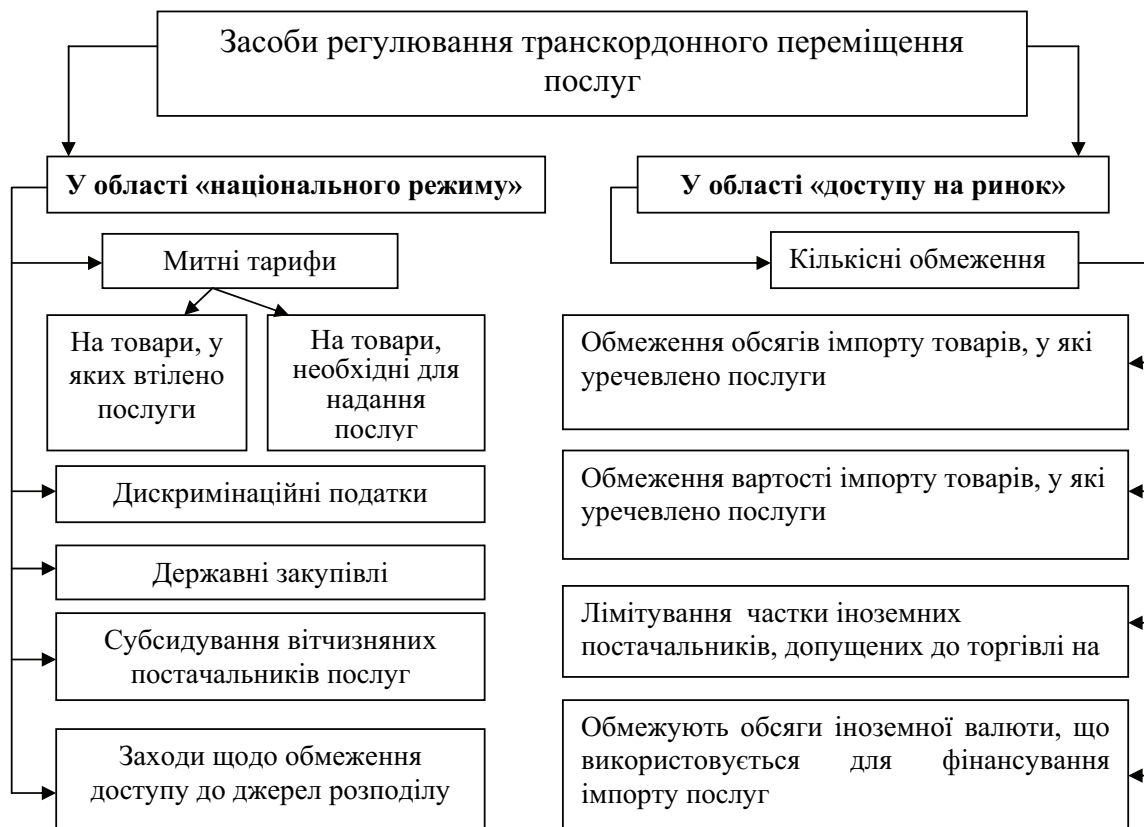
Засоби регулювання транскордонного переміщення послуг

У області «національного режиму»

Митні тарифи

На товари, у яких втілено послуги

На товари, необхідні для надання послуг

Дискримінаційні податки

Державні закупівлі

Субсидування вітчизняних постачальників послуг

Заходи щодо обмеження доступу до джерел розподілу

У області «доступу на ринок»

Кількісні обмеження

Обмеження обсягів імпорту товарів, у які уречевлено послуги

Обмеження вартості імпорту товарів, у які уречевлено послуги

Лімітування частки іноземних постачальників, допущених до торгівлі на

Обмежують обсяги іноземної валюти, що використовується для фінансування імпорту послуг